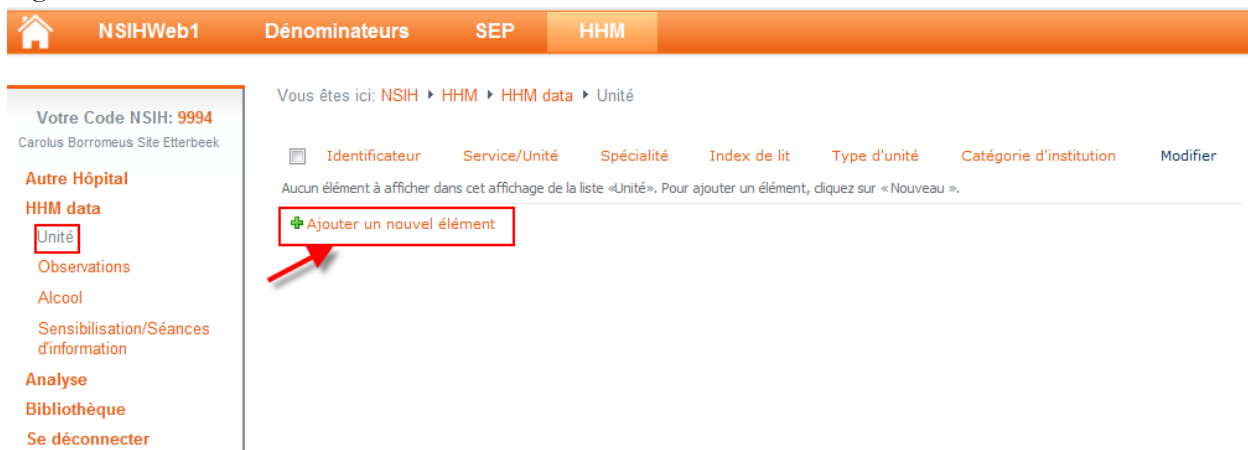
NSIHWeb1 Dénominateurs SEP HHM

Votre Code NSIH: 9994
Carolus Borromeus Site Etterbeek

Autre Hôpital
HHM data
Unité
Observations
Alcool
Sensibilisation/Séances d'information
Analyse
Bibliothèque
Se déconnecter

Vous êtes ici: NSIH ▸ HHM ▸ HHM data ▸ Unité

| | Identificateur | Service/Unité | Spécialité | Index de lit | Type d'unité | Catégorie d'institution | Modifier |
|---|---|---|---|---|---|---|---|

Aucun élément à afficher dans cet affichage de la liste «Unité». Pour ajouter un élément, cliquez sur « Nouveau ».

Ajouter un nouvel élément